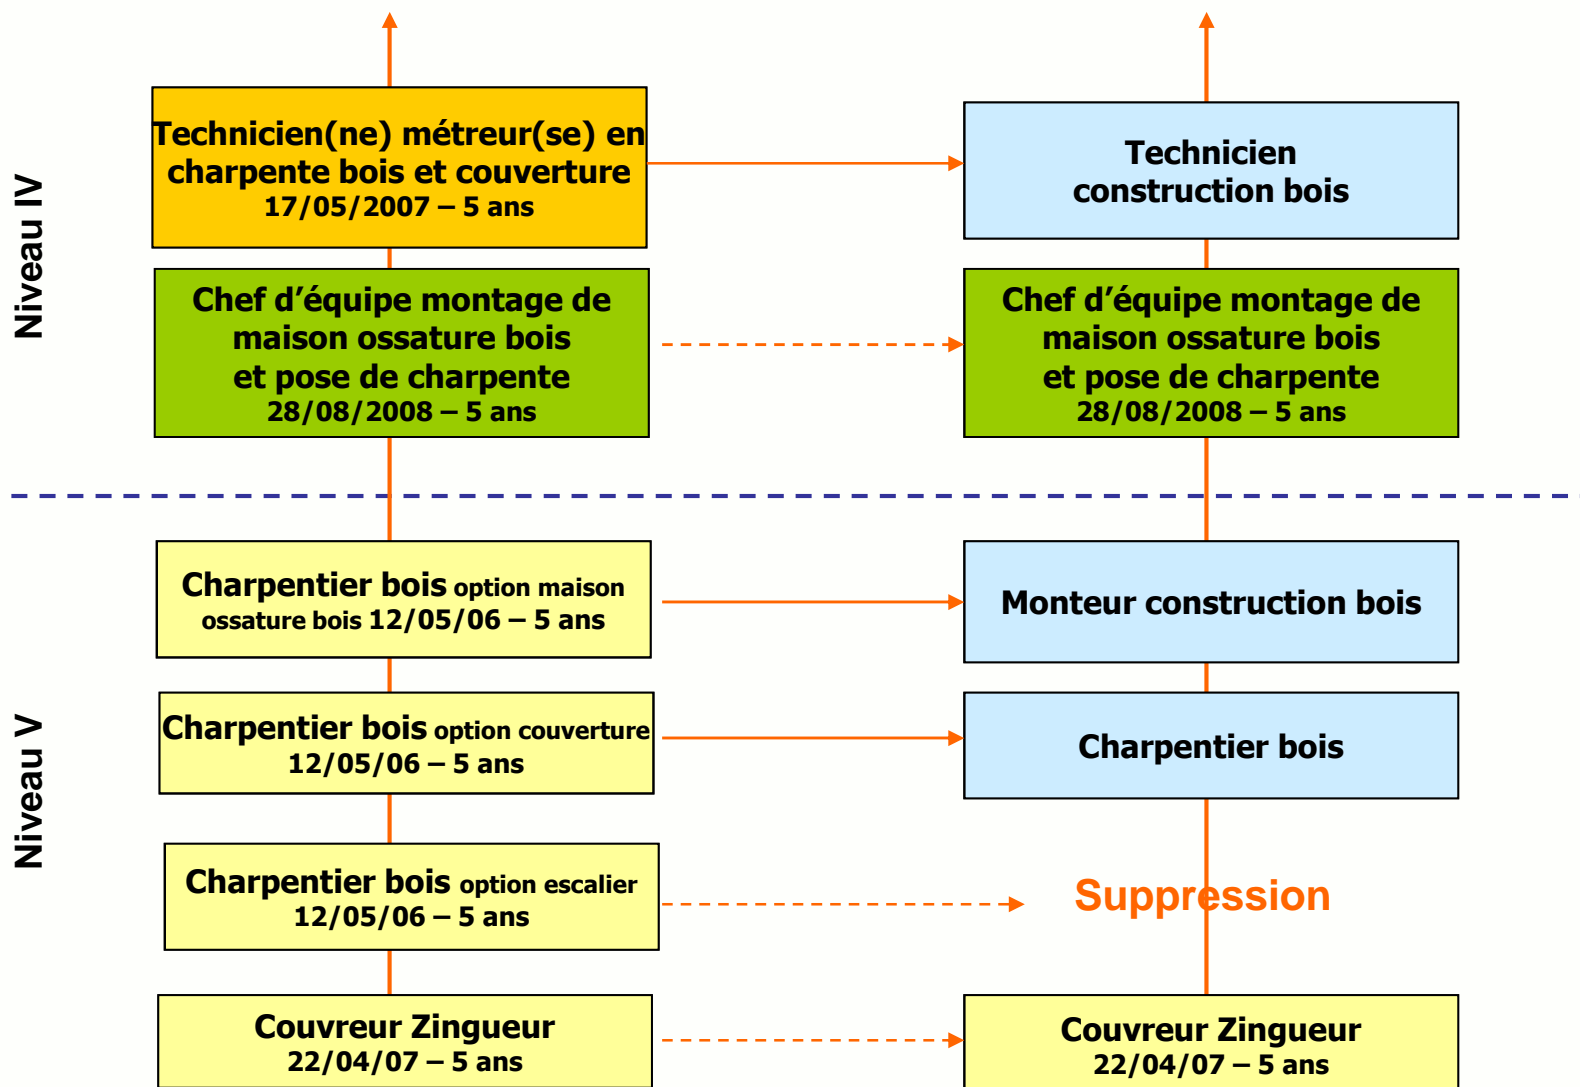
Niveau IV

Technicien(ne) métreur(se) en charpente bois et couverture
17/05/2007 – 5 ans

Technicien construction bois

Chef d'équipe montage de maison ossature bois et pose de charpente
28/08/2008 – 5 ans

Chef d'équipe montage de maison ossature bois et pose de charpente
28/08/2008 – 5 ans

Niveau V

Charpentier bois option maison ossature bois 12/05/06 – 5 ans

Monteur construction bois

Charpentier bois option couverture
12/05/06 – 5 ans

Charpentier bois

Charpentier bois option escalier
12/05/06 – 5 ans

Suppression

Couvreur Zingueur
22/04/07 – 5 ans

Couvreur Zingueur
22/04/07 – 5 ans